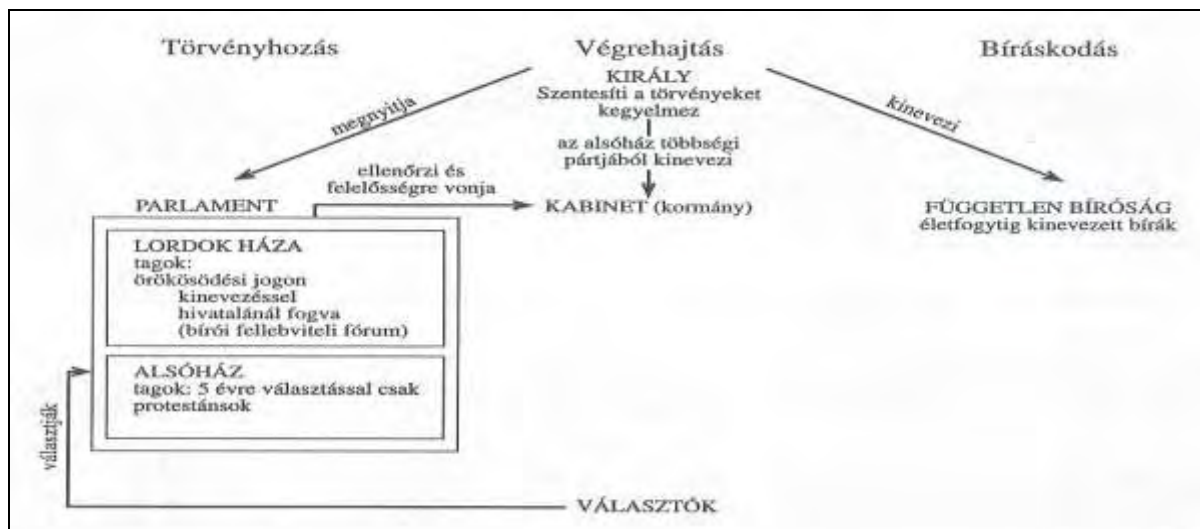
Törvényhozás

Végrehajtás

Bíráskodás

KIRÁLY
Szentesíti a törvényeket
kegyelmez

megnyitja

kinevezi

az alsóház többségi pártjából kinevezi

ellenőrzi és felelősségre vonja

PARLAMENT

KABINET (kormány)

FÜGGETLEN BÍRÓSÁG
életfogytig kinevezett bírák

LORDOK HÁZA
tagok:
örökösödési jogon
kinevezéssel
hivatalánál fogva
(bírói fellebviteli fórum)

ALSÓHÁZ
tagok: 5 évre választással csak protestánsok

választják

VÁLASZTÓK